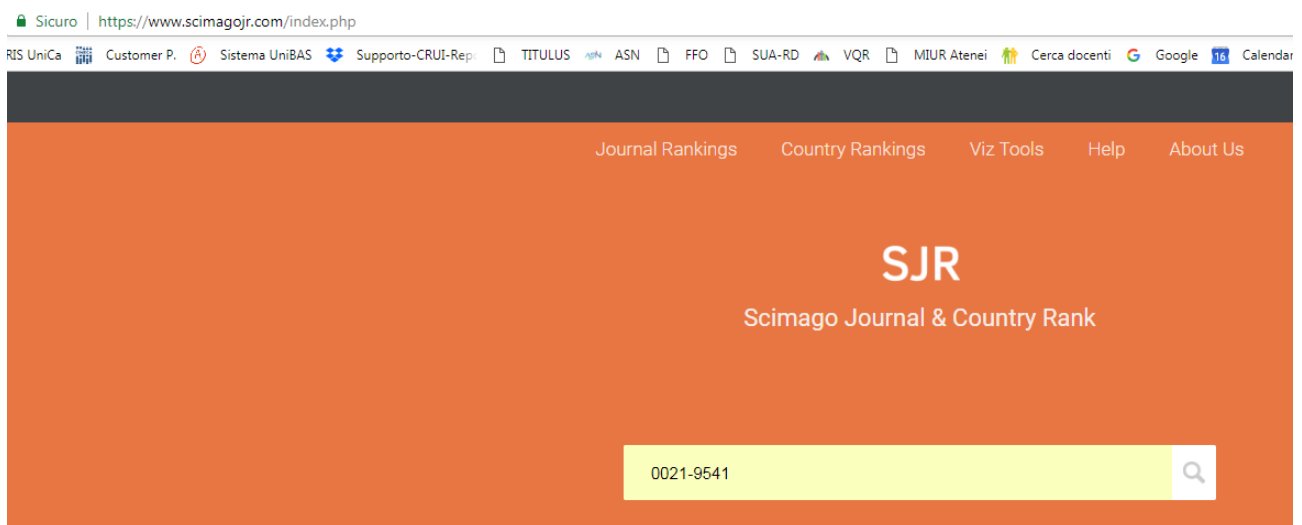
Sicuro | https://www.scimagojr.com/index.php

RIS UniCa Customer P. Sistema UniBAS Supporto-CRUI-Rep TITULUS ASN FFO SUA-RD VQR MIUR Atenei Cerca docenti Google 16 Calendar

Journal Rankings Country Rankings Viz Tools Help About Us

SJR

Scimago Journal & Country Rank

0021-9541